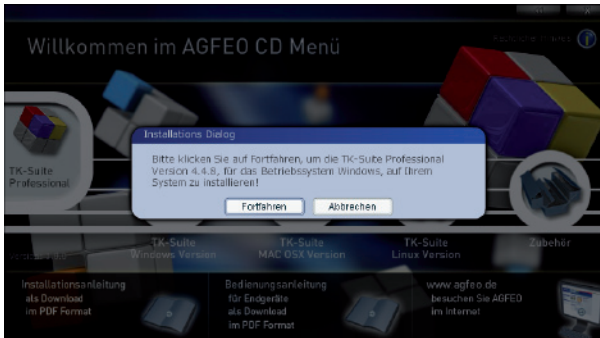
Willkommen im AGFEO CD Menü

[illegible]

TK-Suite Professional

Installations Dialog

Bitte klicken Sie auf Fortfahren, um die TK-Suite Professional Version 4.4.8, für das Betriebssystem Windows, auf Ihrem System zu installieren!

Fortfahren

Abbrechen

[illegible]

TK-Suite Windows Version

TK-Suite MAC OSX Version

TK-Suite Linux Version

Zubehör

Installationsanleitung als Download im PDF Format

Bedienungsanleitung für Endgeräte als Download im PDF Format

www.agfeo.de besuchen Sie AGFEO im Internet